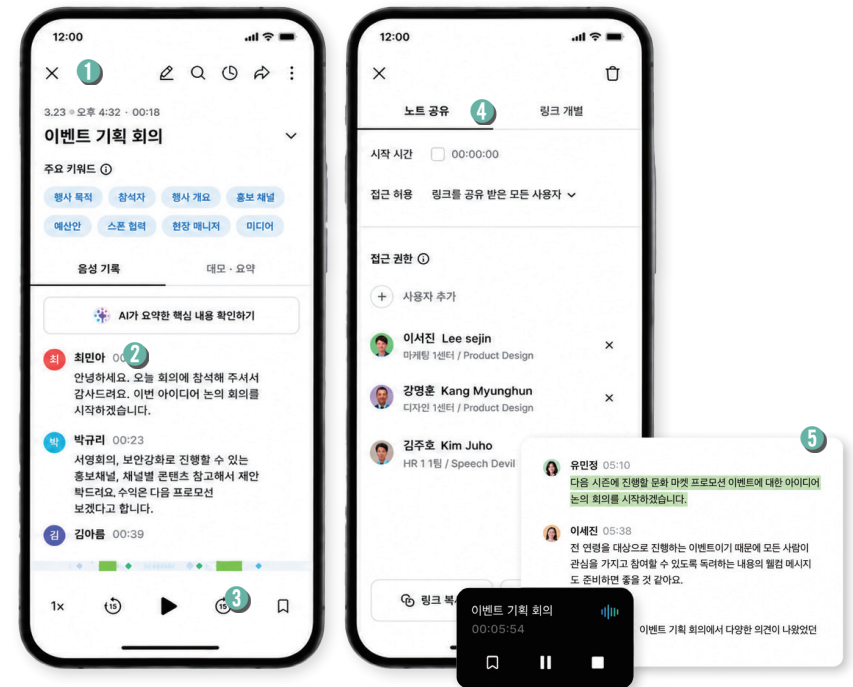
12:00

1

3.23 • 오후 4:32 • 00:18

이벤트 기획 회의

주요 키워드

행사 목적 참석자 행사 개요 홍보 채널

예산안 스폰 협력 현장 매니저 미디어

음성 기록 | 메모 · 요약

AI가 요약한 핵심 내용 확인하기

최 최민아 00 2

안녕하세요. 오늘 회의에 참석해 주셔서 감사드려요. 이번 아이디어 논의 회의를 시작하겠습니다.

박 박규리 00:23

서영회의, 보안강화로 진행할 수 있는 홍보채널, 채널별 콘텐츠 참고해서 제안 박드려요, 수익은 다음 프로모션 보겠다고 합니다.

김 김아름 00:39

1x 15 15 3

12:00

노트 공유 4 링크 개별

시작 시간 00:00:00

접근 허용 링크를 공유 받은 모든 사용자

접근 권한

사용자 추가

이서진 Lee sejin
마케팅 1센터 / Product Design

강명훈 Kang Myunghun
디자인 1센터 / Product Design

김주호 Kim Juho
HR 1 1팀 / Speech Devil

링크 복

5

유민정 05:10
다음 시즌에 진행할 문화 마켓 프로모션 이벤트에 대한 아이디어 논의 회의를 시작하겠습니다.

이세진 05:38
전 연령을 대상으로 진행하는 이벤트이기 때문에 모든 사람이 관심을 가지고 참여할 수 있도록 독려하는 내용의 웰컴 메시지도 준비하면 좋을 것 같아요.

이벤트 기획 회의
00:05:54

이벤트 기획 회의에서 다양한 의견이 나왔었던